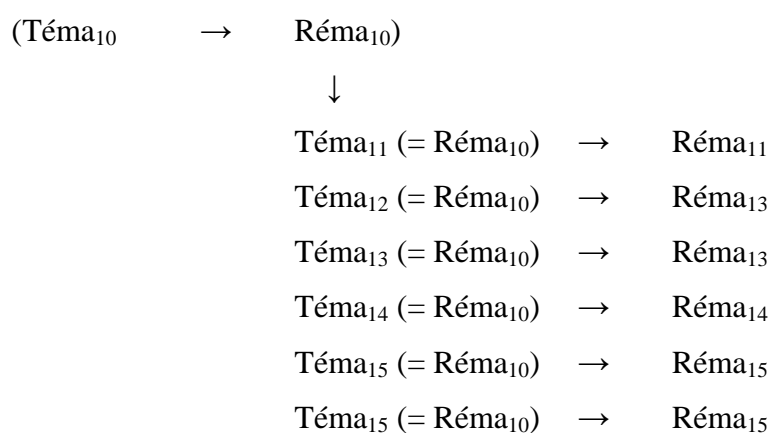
(Téma$_{10}$ → Réma$_{10}$)

↓

Téma$_{11}$ (= Réma$_{10}$) → Réma$_{11}$

Téma$_{12}$ (= Réma$_{10}$) → Réma$_{13}$

Téma$_{13}$ (= Réma$_{10}$) → Réma$_{13}$

Téma$_{14}$ (= Réma$_{10}$) → Réma$_{14}$

Téma$_{15}$ (= Réma$_{10}$) → Réma$_{15}$

Téma$_{15}$ (= Réma$_{10}$) → Réma$_{15}$